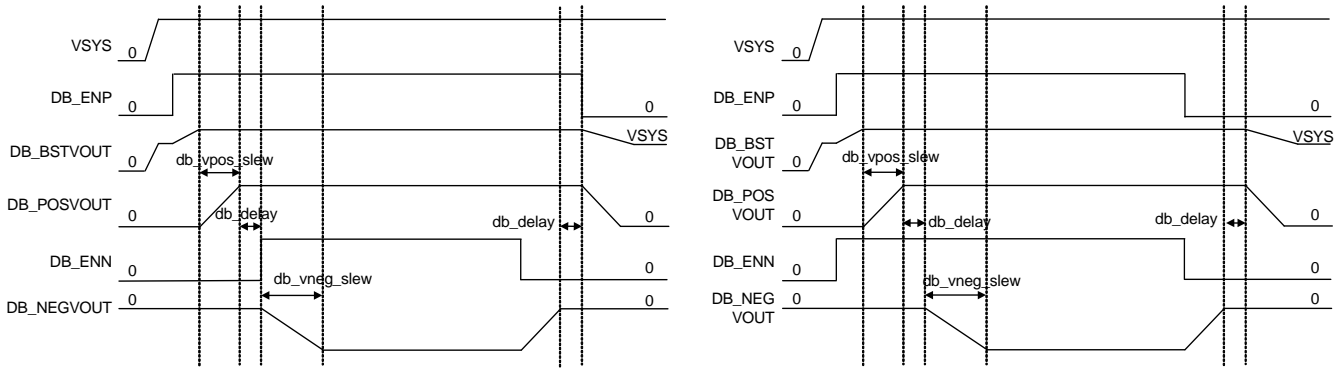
VSYS
0
DB_ENP
0
0
DB_BSTVOUT
0
VSYS
db_vpos_slew
DB_POSVOUT
0
db_delay
db_delay
0
DB_ENN
0
0
db_vneg_slew
DB_NEGVOUT
0
0

VSYS
0
DB_ENP
0
0
DB_BST VOUT
0
VSYS
db_vpos_slew
DB_POS VOUT
0
db_delay
db_delay
0
DB_ENN
0
0
db_vneg_slew
DB_NEG VOUT
0
0